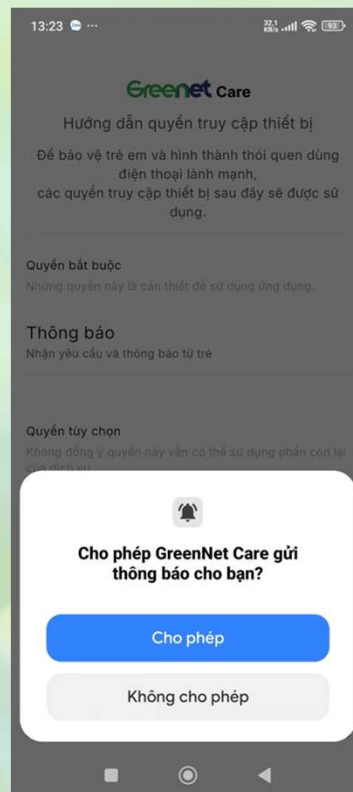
13:23 ···

32,1 KB/s 93

Greenet Care

Hướng dẫn quyền truy cập thiết bị

Để bảo vệ trẻ em và hình thành thói quen dùng điện thoại lành mạnh, các quyền truy cập thiết bị sau đây sẽ được sử dụng.

Quyền bắt buộc

Những quyền này là cần thiết để sử dụng ứng dụng

Thông báo

Nhận yêu cầu và thông báo từ trẻ

Quyền tùy chọn

Không đồng ý quyền này vẫn có thể sử dụng phần còn lại của dịch vụ

Cho phép GreenNet Care gửi thông báo cho bạn?

Cho phép

Không cho phép